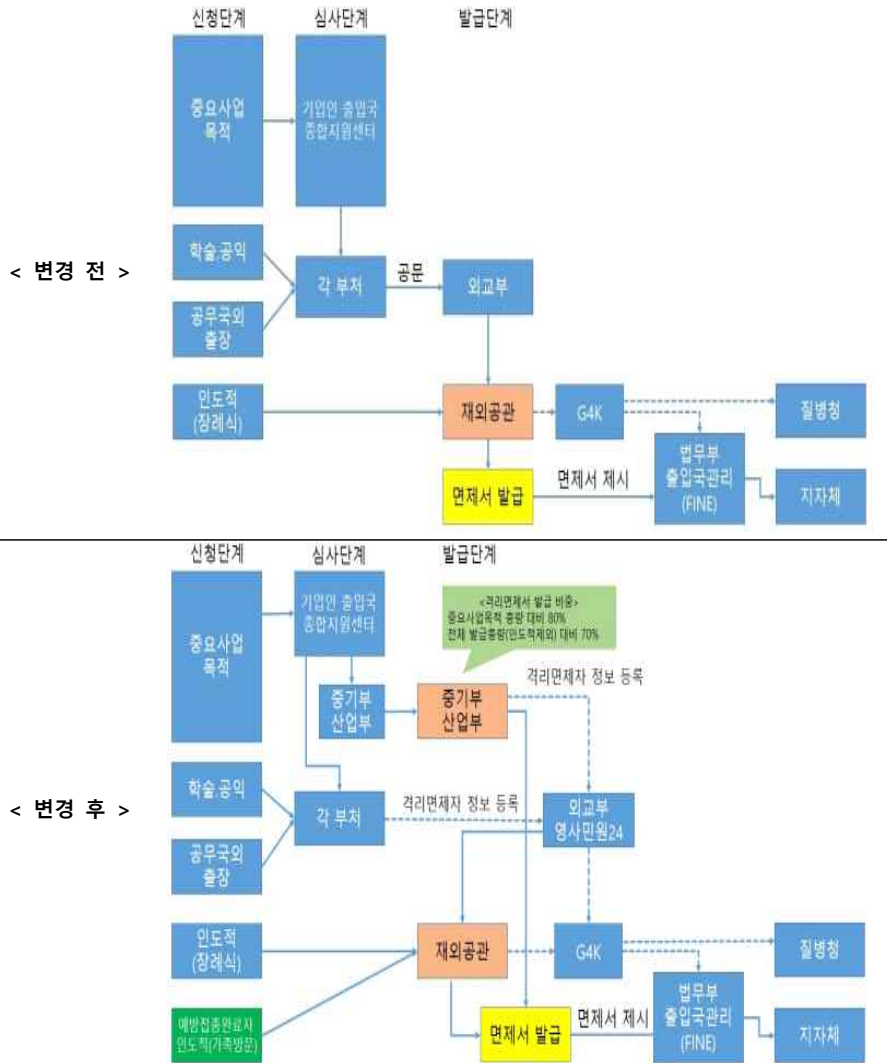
< 변경 전 >

신청단계

심사단계

발급단계

중요사업 목적

기업인 출입국 종합지원센터

학술.공익

각 부처

공문

외교부

공무국외 출장

인도적 (장례식)

재외공관

G4K

질병청

법무부 출입국관리 (FINE)

면제서 발급

면제서 제시

지자체

< 변경 후 >

신청단계

심사단계

발급단계

<격리면제서 발급 비중>
중요사업목적 총량 대비 80%
전체 발급총량(인도적제외) 대비 70%

중요사업 목적

기업인 출입국 종합지원센터

중기부 산업부

중기부 산업부

격리면제자 정보 등록

학술.공익

각 부처

격리면제자 정보 등록

외교부 영사민원24

공무국외 출장

인도적 (장례식)

재외공관

G4K

질병청

예방접종완료자 인도적(가족방문)

면제서 발급

면제서 제시

법무부 출입국관리 (FINE)

지자체